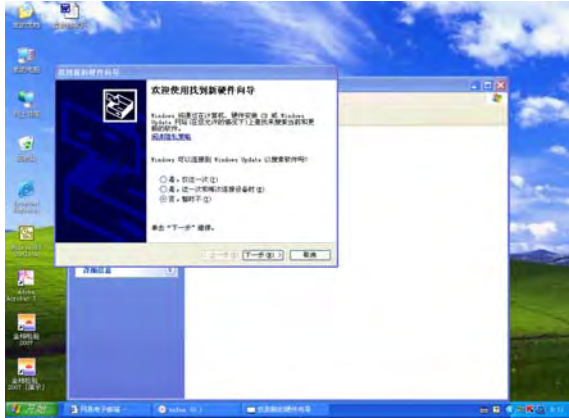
找到新的硬件向导

欢迎使用找到新硬件向导

Windows 将通过在计算机、硬件安装 CD 或 Windows Update 网站（在您允许的情况下）上搜索来搜索当前和更新的软件。
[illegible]

Windows 可以连接到 Windows Update 以搜索软件吗?

○ 是，仅这一次(Y)
○ 是，这一次和每次连接设备时(E)
◉ 否，暂时不(T)

单击"下一步"继续。

< 上一步(B)　下一步(N) >　取消

详细信息

开始